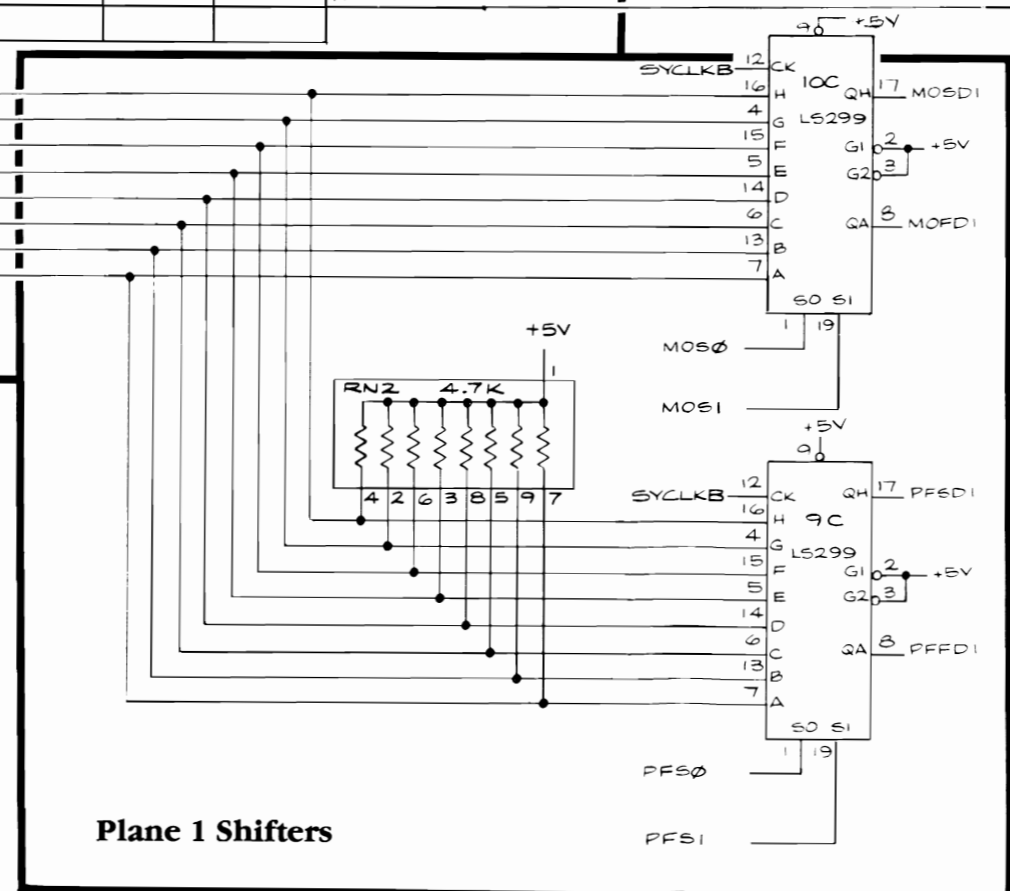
9 +5V
12 CK
SYCLKB
10C
16 H
QH 17 MOSD1
4 G
LS299
15 F
G1 2 +5V
5 E
G2 3
14 D
6 C
QA 8 MOFD1
13 B
7 A
S0 S1
1 19
+5V
MOSØ
1
RN2 4.7K
MOS1
+5V
9
4 2 6 3 8 5 9 7
12 CK
SYCLKB
QH 17 PFSD1
16 H
9C
4 G
LS299
15 F
G1 2 +5V
5 E
G2 3
14 D
6 C
QA 8 PFFD1
13 B
7 A
S0 S1
1 19
PFSØ
Plane 1 Shifters
PFS1